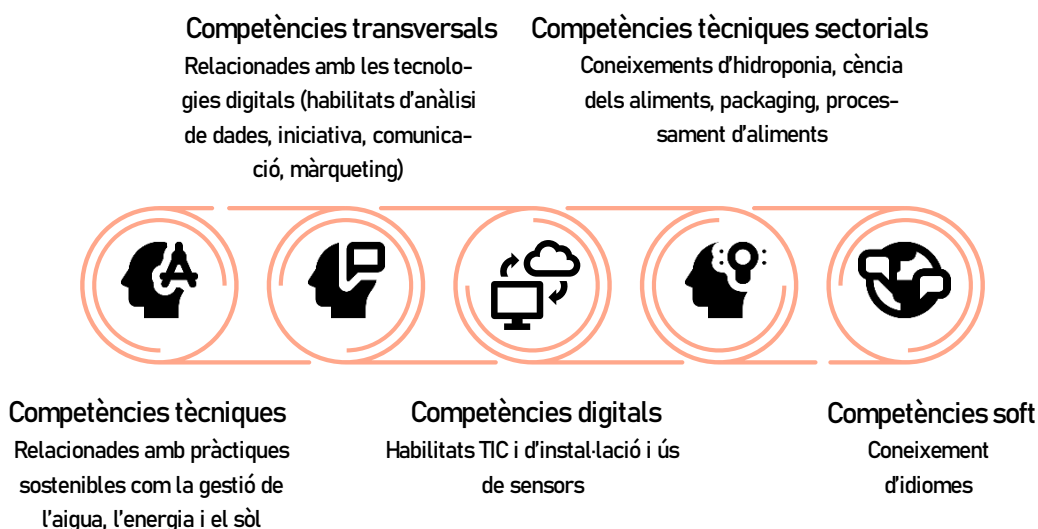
Competències transversals
Relacionades amb les tecnologies digitals (habilitats d'anàlisi de dades, iniciativa, comunicació, màrqueting)

Competències tècniques sectorials
Coneixements d'hidroponia, cència dels aliments, packaging, processament d'aliments

Competències tècniques
Relacionades amb pràctiques sostenibles com la gestió de l'aigua, l'energia i el sòl

Competències digitals
Habilitats TIC i d'instal·lació i ús de sensors

Competències soft
Coneixement d'idiomes